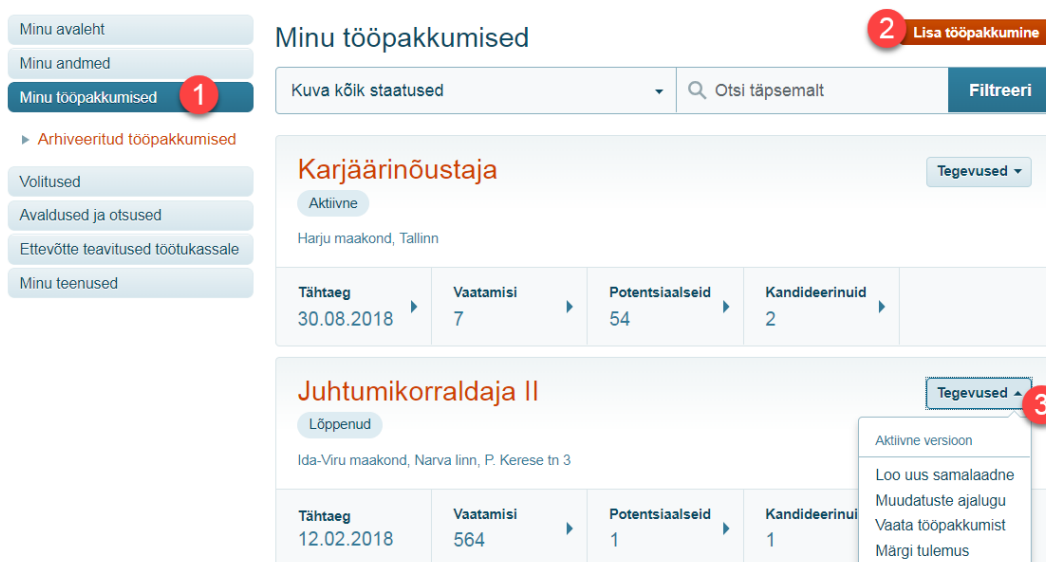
Minu avaleht
Minu andmed
Minu tööpakkumised 1
Arhiveeritud tööpakkumised
Volitused
Avaldused ja otsused
Ettevõtte teavitused töötukassale
Minu teenused

Minu tööpakkumised

2 Lisa tööpakkumine

Kuva kõik staatused
Otsi täpsemalt
Filtreeri

Karjäärinõustaja
Aktiivne
Harju maakond, Tallinn
Tegevused

| Tähtaeg | Vaatamisi | Potentsiaalseid | Kandideerinuid |
|---|---|---|---|
| 30.08.2018 | 7 | 54 | 2 |

Juhtumikorraldaja II
Lõppenud
Ida-Viru maakond, Narva linn, P. Kerese tn 3
Tegevused 3

Aktiivne versioon
Loo uus samalaadne
Muudatuste ajalugu
Vaata tööpakkumist
Märgi tulemus

| Tähtaeg | Vaatamisi | Potentsiaalseid | Kandideerinui |
|---|---|---|---|
| 12.02.2018 | 564 | 1 | 1 |